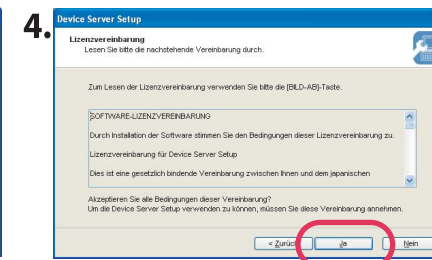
4.

Device Server Setup

Lizenzvereinbarung
Lesen Sie bitte die nachstehende Vereinbarung durch.

Zum Lesen der Lizenzvereinbarung verwenden Sie bitte die [BILD-AB]-Taste.

SOFTWARE-LIZENZVEREINBARUNG

Durch Installation der Software stimmen Sie den Bedingungen dieser Lizenzvereinbarung zu.

Lizenzvereinbarung für Device Server Setup

Dies ist eine gesetzlich bindende Vereinbarung zwischen Ihnen und dem japanischen

Akzeptieren Sie alle Bedingungen dieser Vereinbarung?
Um die Device Server Setup verwenden zu können, müssen Sie diese Vereinbarung annehmen.

< Zurück | Ja | Nein